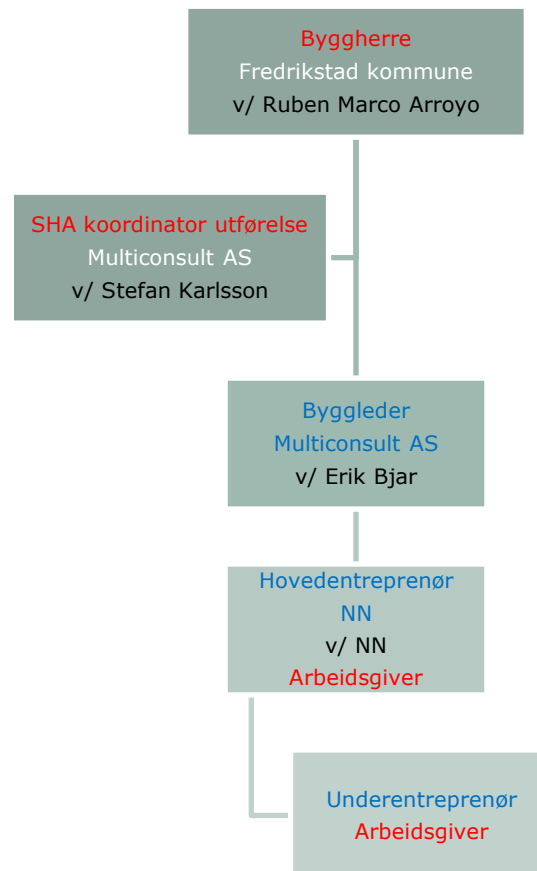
Byggherre
Fredrikstad kommune
v/ Ruben Marco Arroyo

SHA koordinator utførelse
Multiconsult AS
v/ Stefan Karlsson

Byggleder
Multiconsult AS
v/ Erik Bjar

Hovedentreprenør
NN
v/ NN
Arbeidsgiver

Underentreprenør
Arbeidsgiver